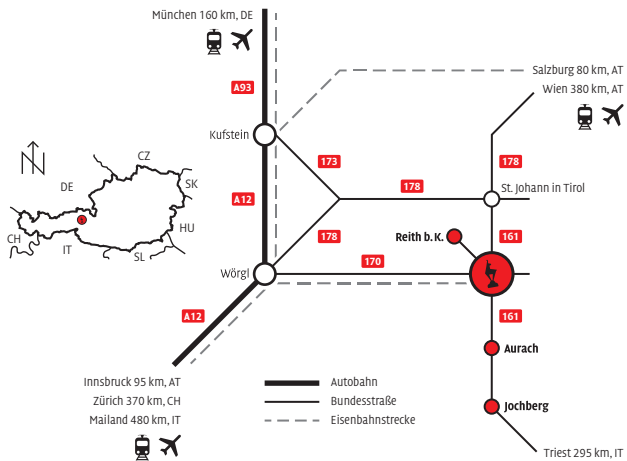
München 160 km, DE

Salzburg 80 km, AT
Wien 380 km, AT

A93

Kufstein

173

178

178

St. Johann in Tirol

N

CZ

DE

SK

A12

AT

HU

CH

IT

SL

Reith b. K.

161

178

170

Wörgl

A12

161

Aurach

Jochberg

Innsbruck 95 km, AT
Zürich 370 km, CH
Mailand 480 km, IT

Autobahn
Bundesstraße
Eisenbahnstrecke

Triest 295 km, IT